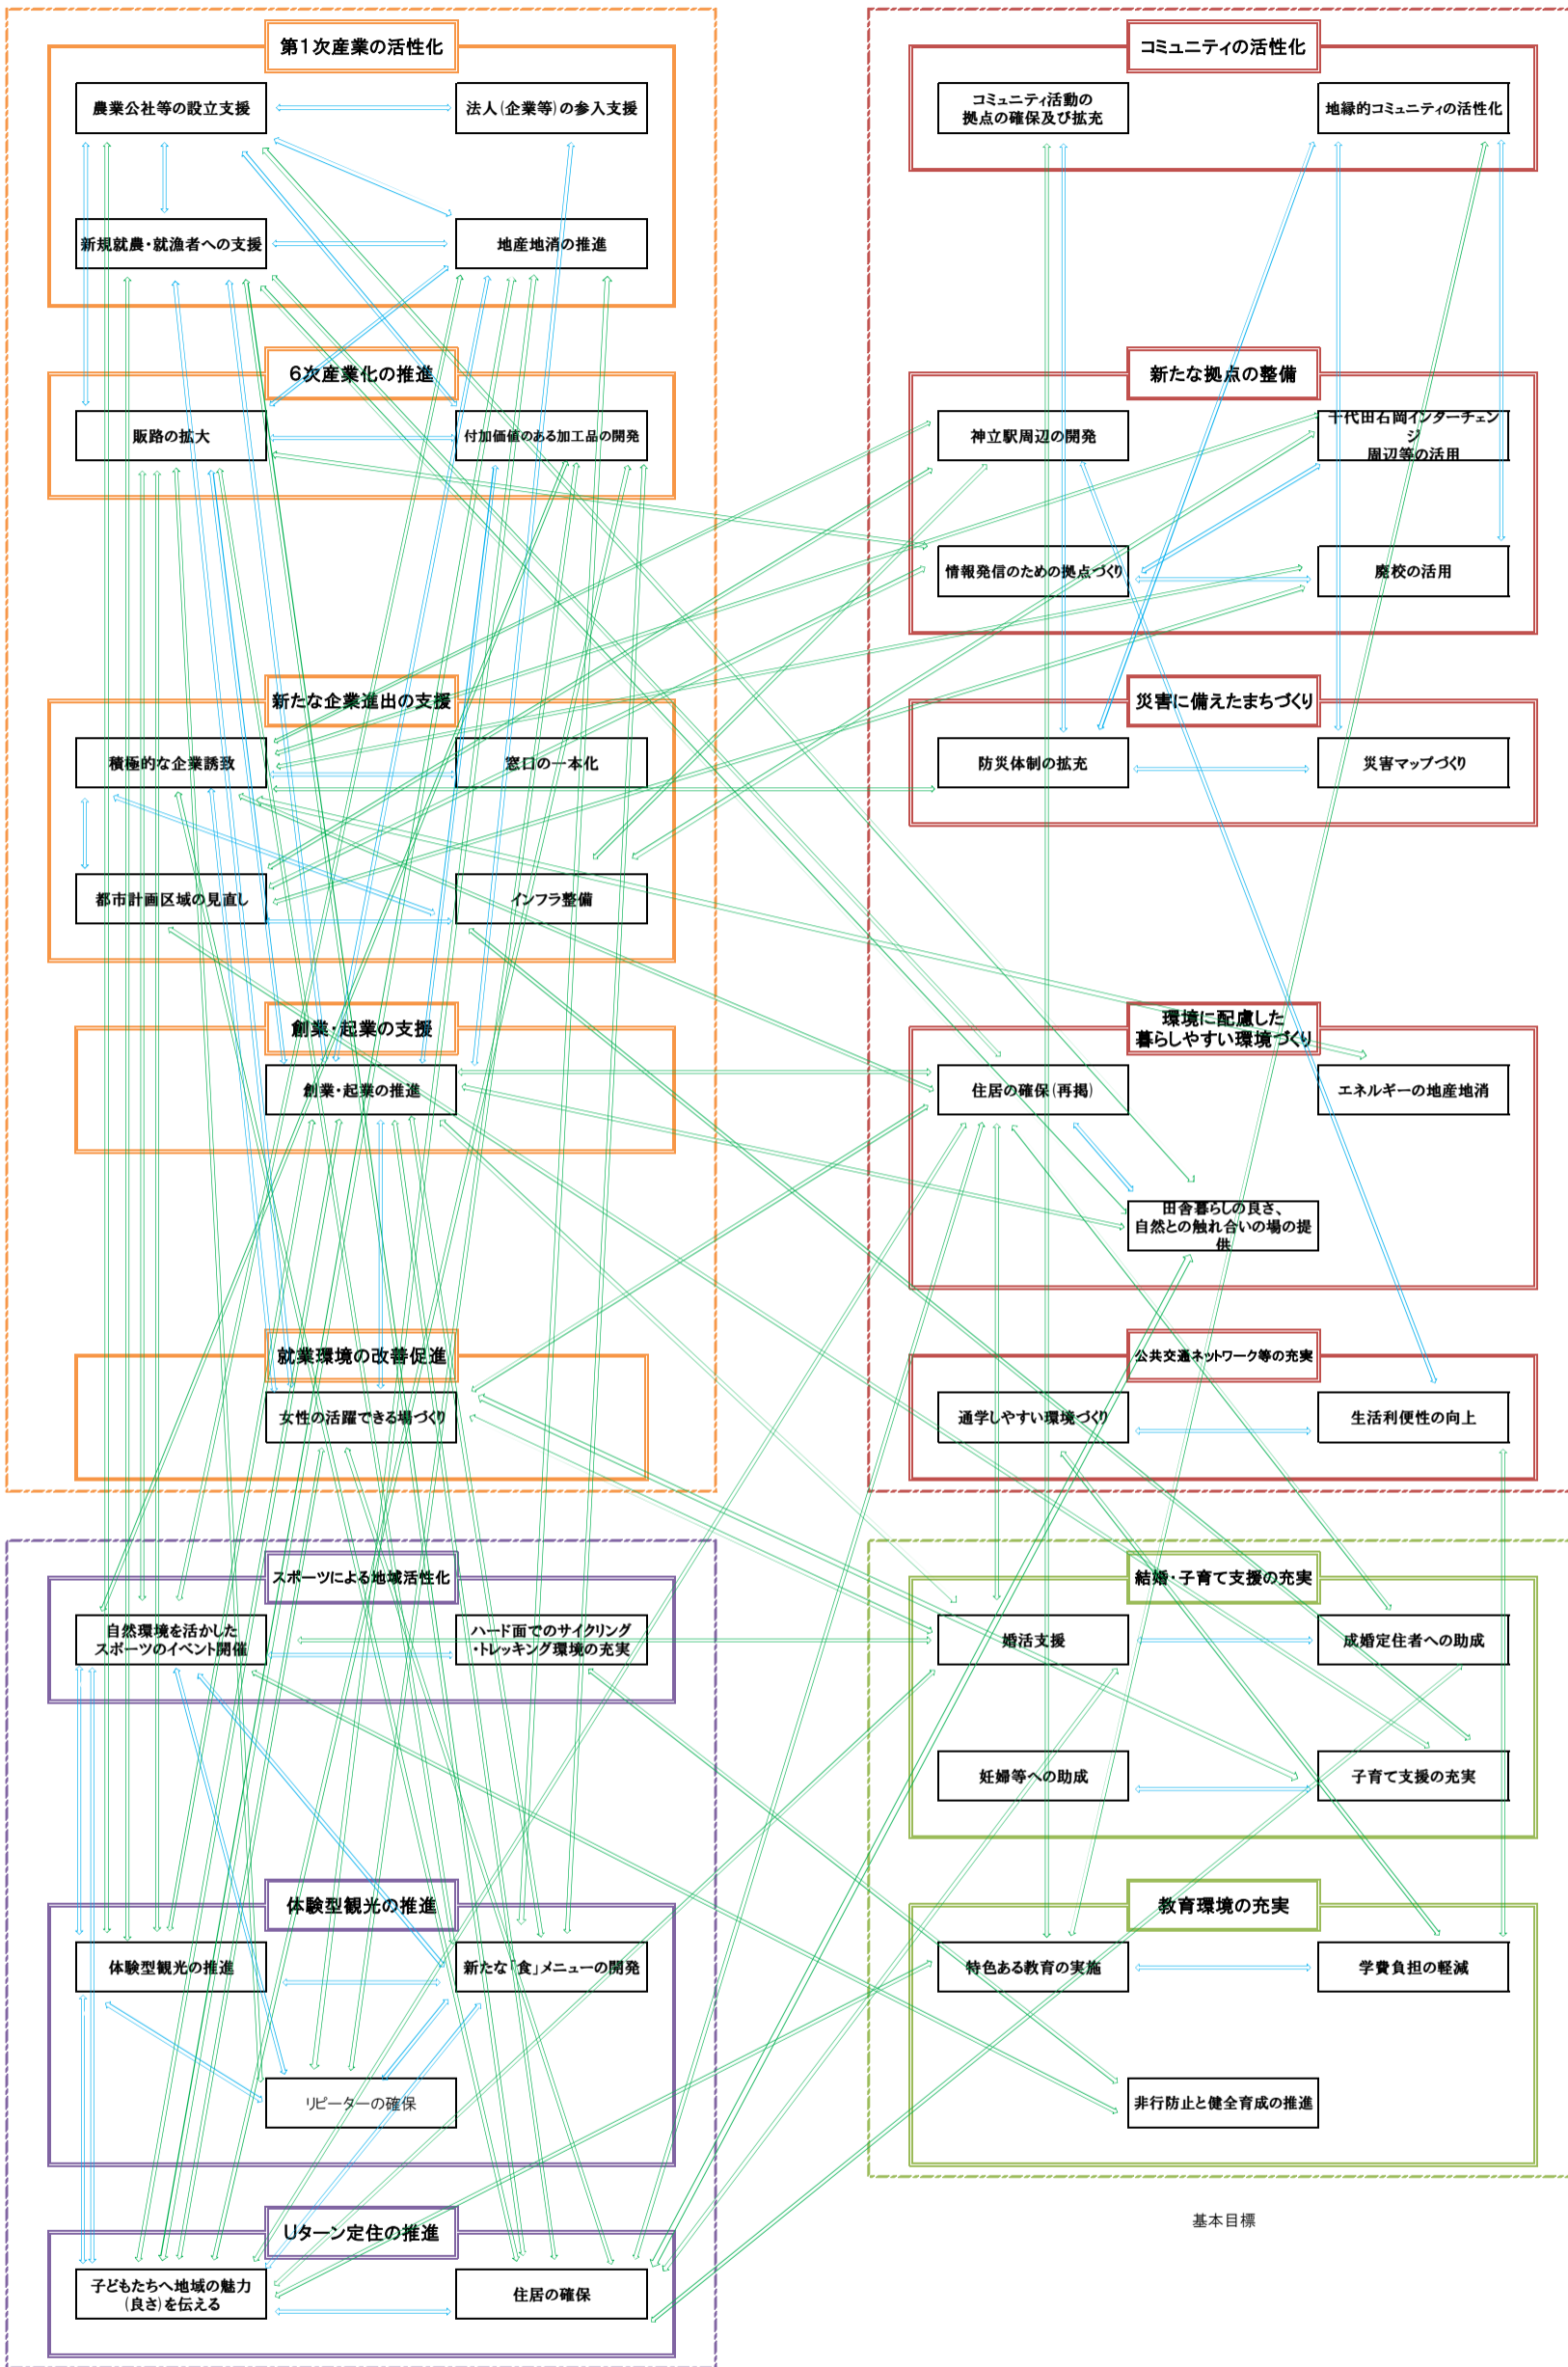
第1次産業の活性化

農業公社等の設立支援

法人（企業等）の参入支援

新規就農・就漁者への支援

地産地消の推進

6次産業化の推進

販路の拡大

付加価値のある加工品の開発

新たな企業進出の支援

積極的な企業誘致

窓口の一本化

都市計画区域の見直し

インフラ整備

創業・起業の支援

創業・起業の推進

就業環境の改善促進

女性の活躍できる場づくり

スポーツによる地域活性化

自然環境を活かしたスポーツのイベント開催

ハード面でのサイクリング・トレッキング環境の充実

体験型観光の推進

体験型観光の推進

新たな「食」メニューの開発

リピーターの確保

Uターン定住の推進

子どもたちへ地域の魅力（良さ）を伝える

住居の確保

コミュニティの活性化

コミュニティ活動の拠点の確保及び拡充

地縁的コミュニティの活性化

新たな拠点の整備

神立駅周辺の開発

千代田石岡インターチェンジ周辺等の活用

情報発信のための拠点づくり

廃校の活用

災害に備えたまちづくり

防災体制の拡充

災害マップづくり

環境に配慮した暮らしやすい環境づくり

住居の確保（再掲）

エネルギーの地産地消

田舎暮らしの良さ、自然との触れ合いの場の提供

公共交通ネットワーク等の充実

通学しやすい環境づくり

生活利便性の向上

結婚・子育て支援の充実

婚活支援

成婚定住者への助成

妊婦等への助成

子育て支援の充実

教育環境の充実

特色ある教育の実施

学費負担の軽減

非行防止と健全育成の推進

基本目標